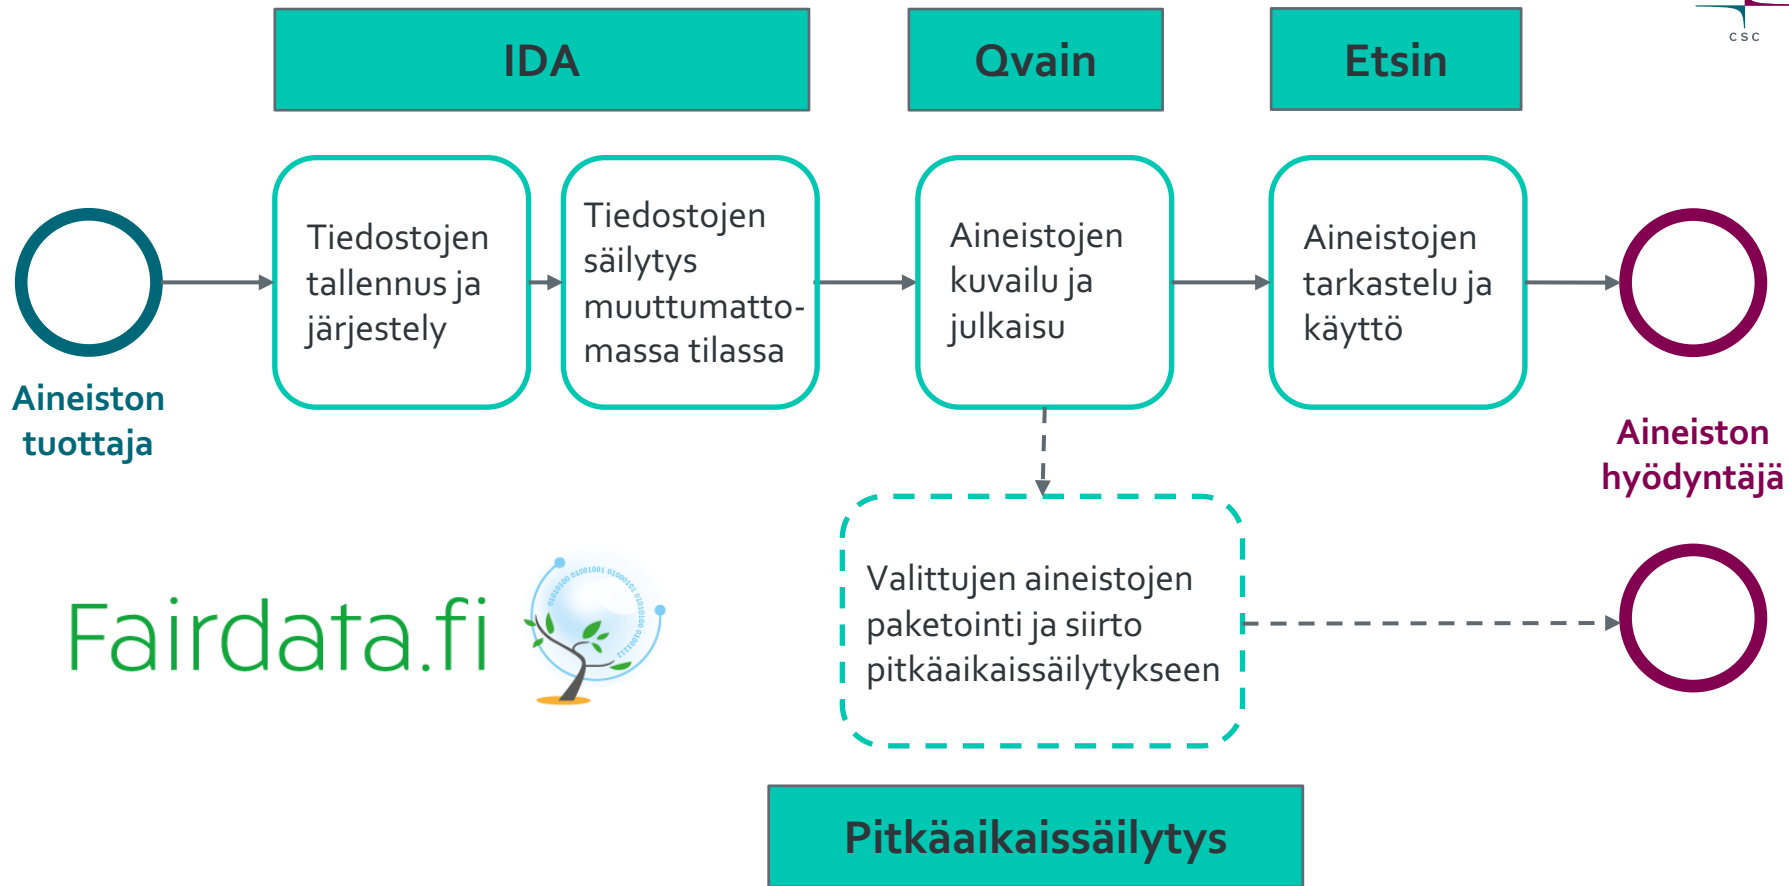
IDA

Qvain

Etsin

csc

Aineiston tuottaja

Tiedostojen tallennus ja järjestely

Tiedostojen säilytys muuttumatto-massa tilassa

Aineistojen kuvailu ja julkaisu

Aineistojen tarkastelu ja käyttö

Aineiston hyödyntäjä

Valittujen aineistojen paketointi ja siirto pitkäaikaissäilytykseen

Fairdata.fi

Pitkäaikaissäilytys